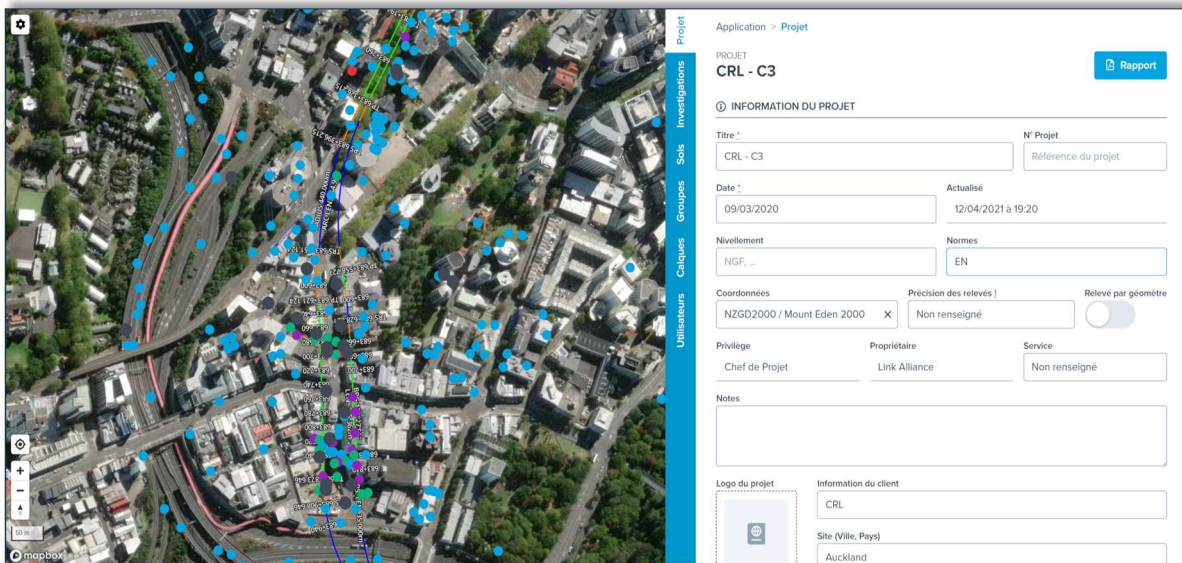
Projet
Investigations
Sols
Groupes
Calques
Utilisateurs

Application > Projet

PROJET
CRL - C3

Rapport

INFORMATION DU PROJET

Titre *
CRL - C3

N° Projet
Référence du projet

Date *
09/03/2020

Actualisé
12/04/2021 à 19:20

Nivellement
NGF, ...

Normes
EN

Coordonnées
NZGD2000 / Mount Eden 2000 ×

Précision des relevés !
Non renseigné

Relevé par géomètre

Privilège
Chef de Projet

Propriétaire
Link Alliance

Service
Non renseigné

Notes

Logo du projet

Information du client
CRL

Site (Ville, Pays)
Auckland

+
−
50 m
mapbox